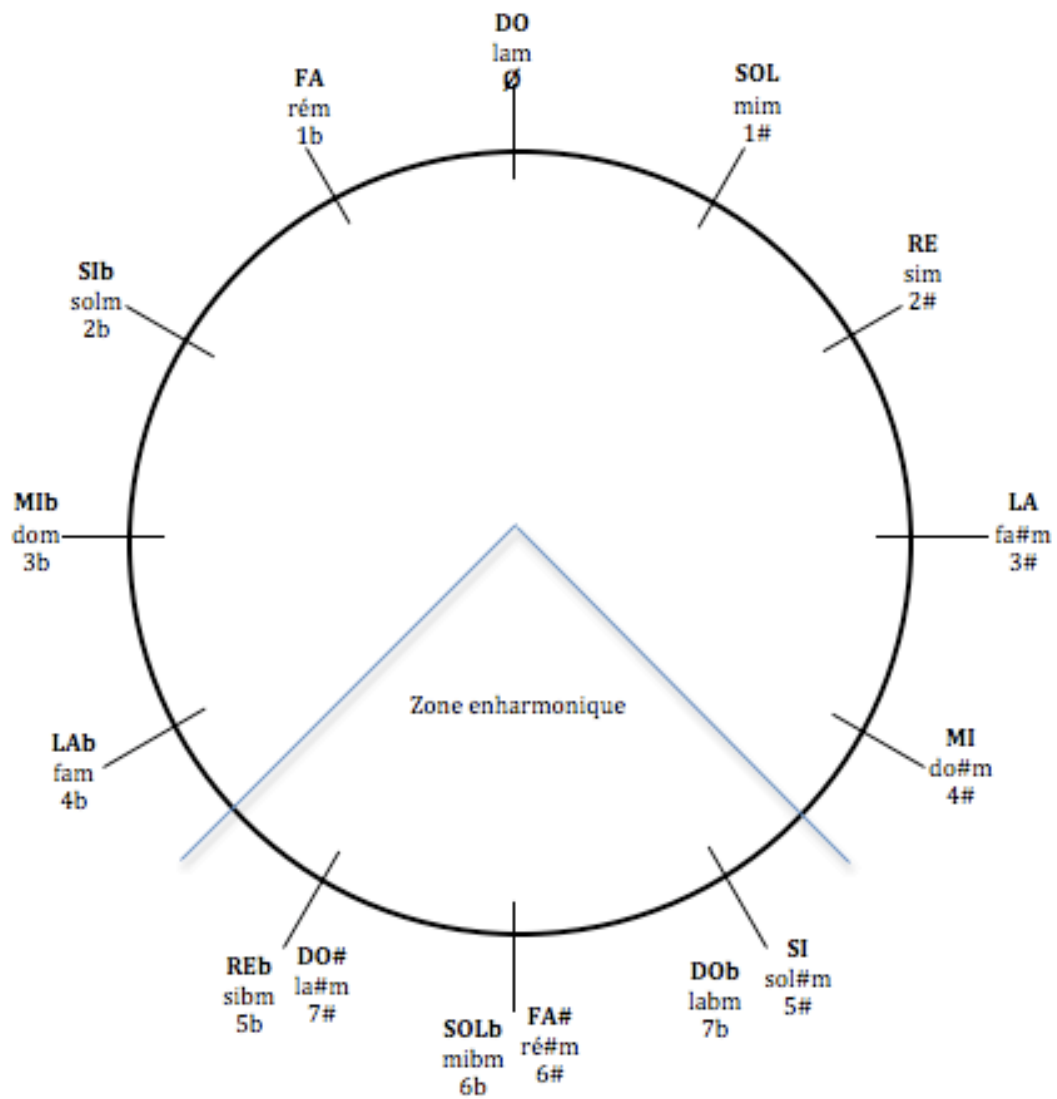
DO
lam
Ø

SOL
mim
1#

RE
sim
2#

LA
fa#m
3#

MI
do#m
4#

SI
sol#m
5#

DOb
labm
7b

FA#
ré#m
6#

SOLb
mibm
6b

DO#
la#m
7#

REb
sibm
5b

LAb
fam
4b

MIb
dom
3b

SIb
solm
2b

FA
rém
1b

Zone enharmonique